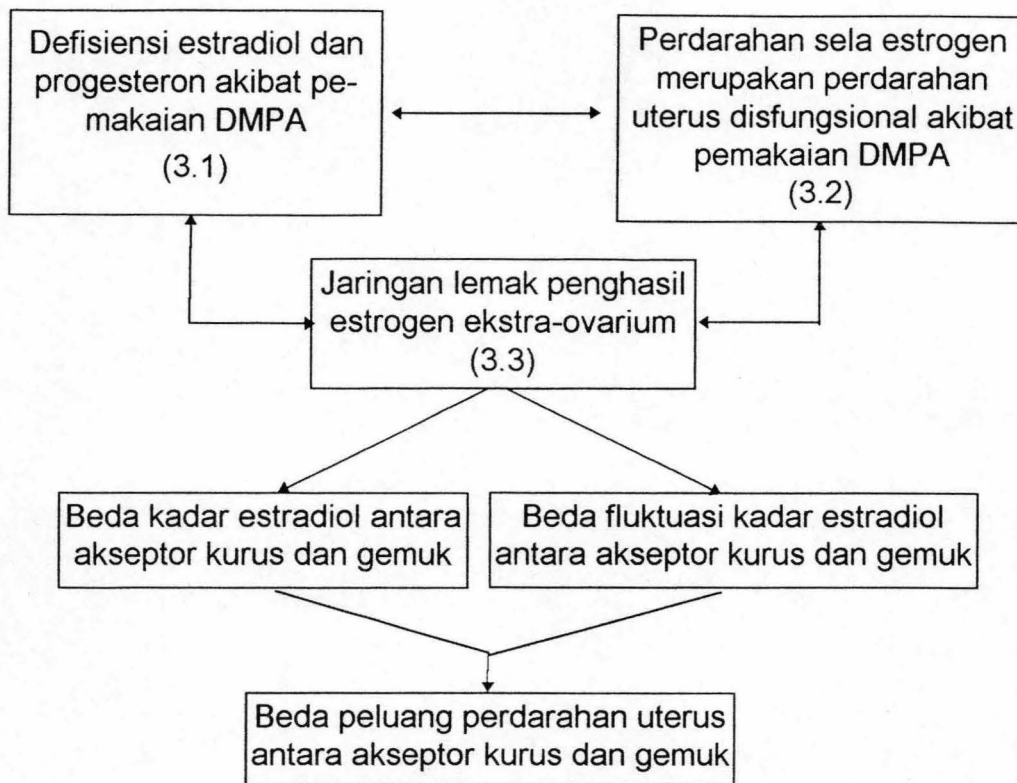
Defisiensi estradiol dan progesteron akibat pemakaian DMPA
(3.1)

Perdarahan sela estrogen merupakan perdarahan uterus disfungsional akibat pemakaian DMPA
(3.2)

Jaringan lemak penghasil estrogen ekstra-ovarium
(3.3)

Beda kadar estradiol antara akseptor kurus dan gemuk

Beda fluktuasi kadar estradiol antara akseptor kurus dan gemuk

Beda peluang perdarahan uterus antara akseptor kurus dan gemuk